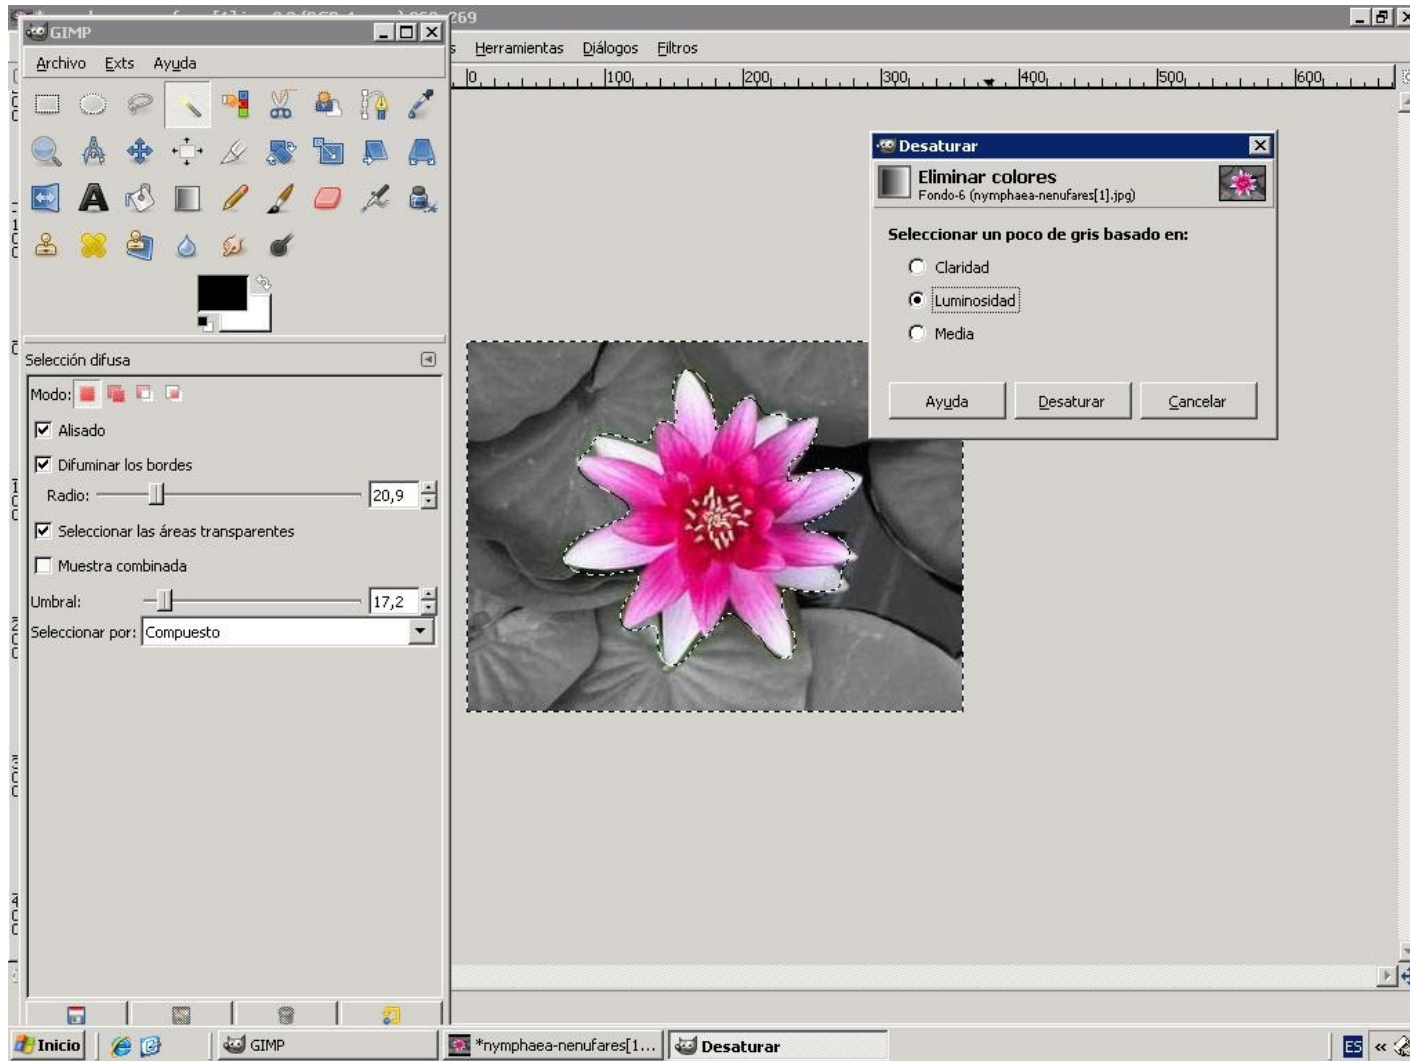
GIMP
Archivo Exts Ayuda
Herramientas Diálogos Filtros
0 100 200 300 400 500 600
Desaturar
Eliminar colores
Fondo-6 (nymphaea-nenufares[1].jpg)
Seleccionar un poco de gris basado en:
Claridad
Luminosidad
Media
Ayuda Desaturar Cancelar
Selección difusa
Modo:
Alisado
Difuminar los bordes
Radio: 20,9
Seleccionar las áreas transparentes
Muestra combinada
Umbral: 17,2
Seleccionar por: Compuesto
Inicio GIMP *nymphaea-nenufares[1... Desaturar ES